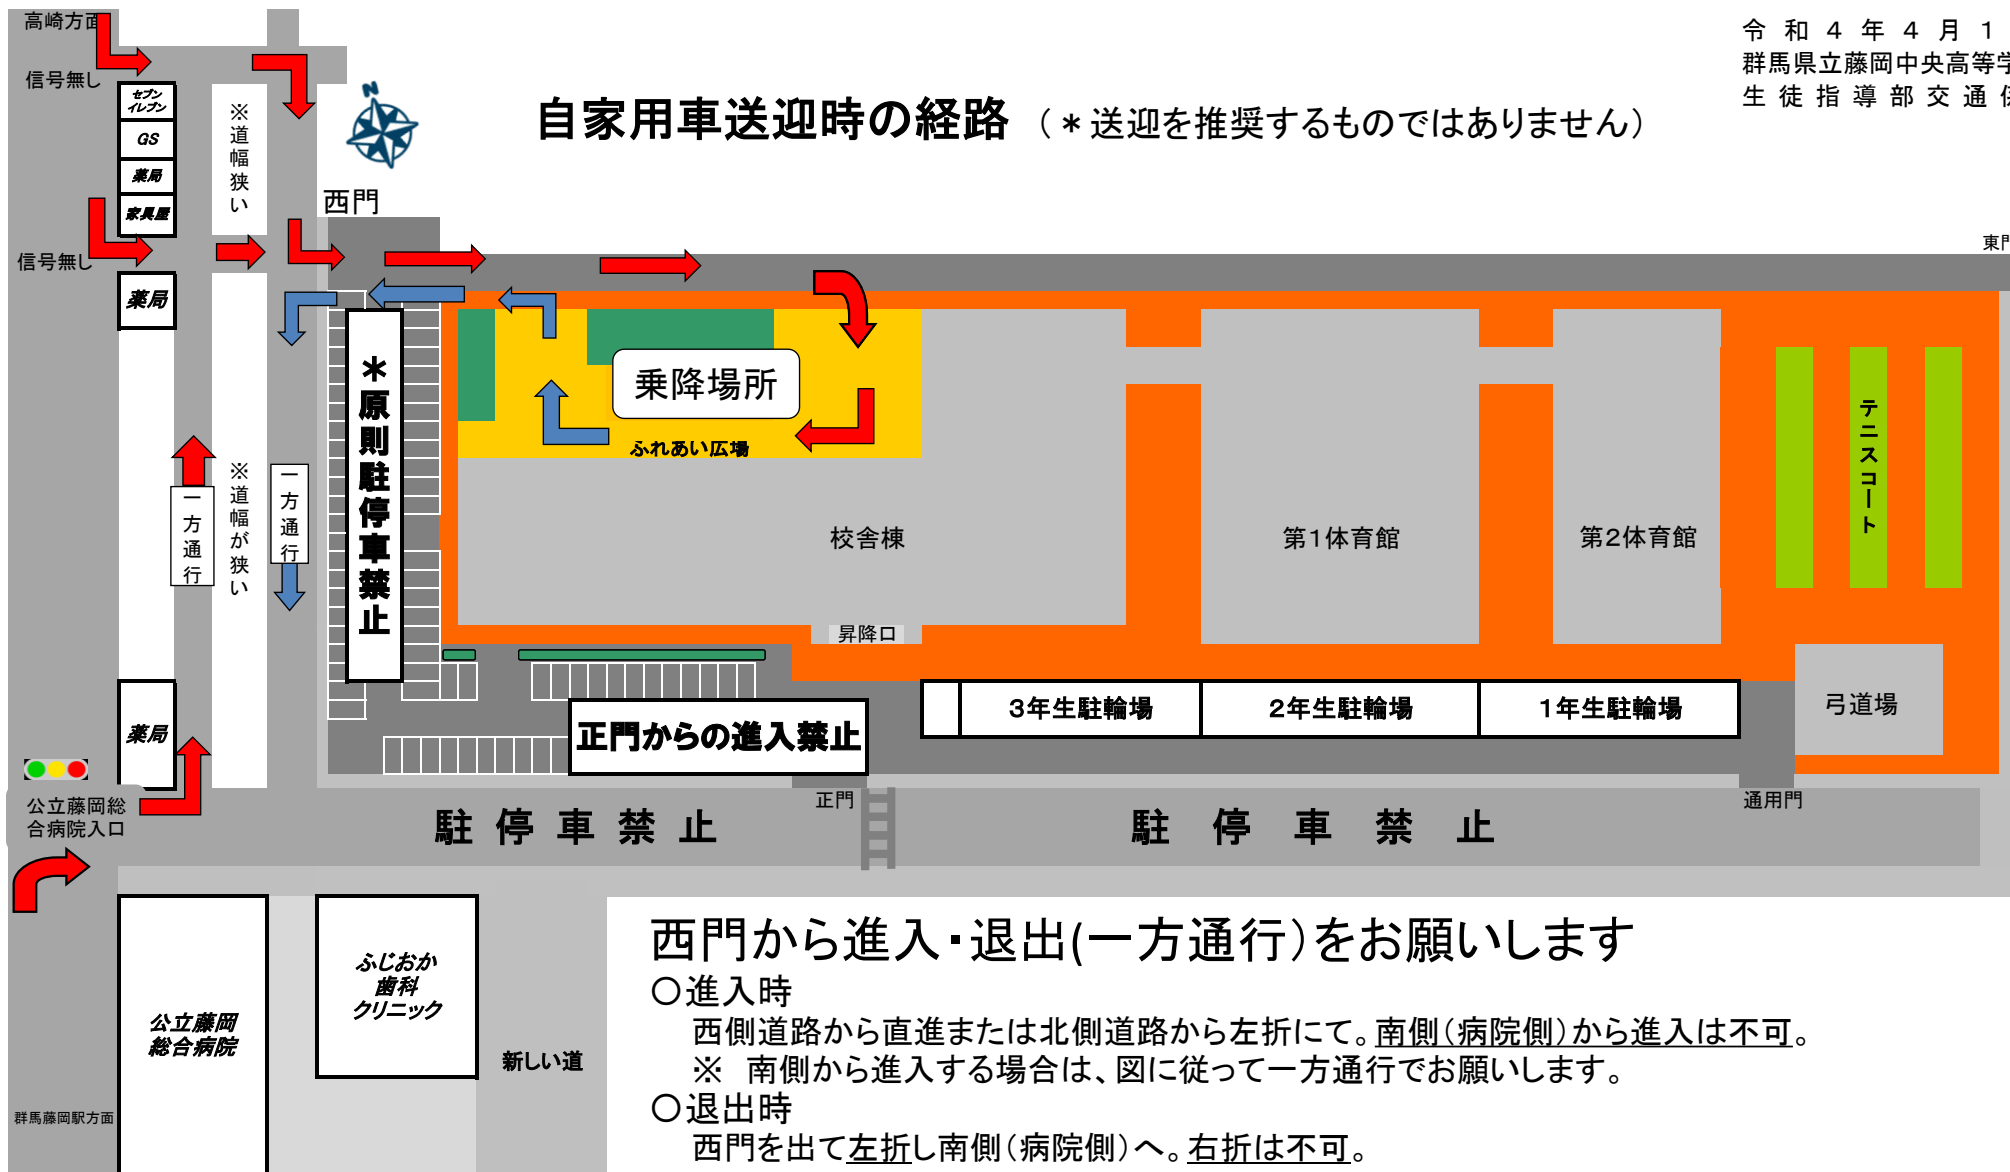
令 和 4 年 4 月 1
群馬県立藤岡中央高等学
生 徒 指 導 部 交 通 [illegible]

自家用車送迎時の経路（＊送迎を推奨するものではありません）

高崎方面
信号無し
セブンイレブン
GS
薬局
家具屋
信号無し
薬局
※道幅狭い
西門
東門
＊原則駐停車禁止
乗降場所
ふれあい広場
一方通行
※道幅が狭い
一方通行
校舎棟
第1体育館
第2体育館
テニスコート
昇降口
3年生駐輪場
2年生駐輪場
1年生駐輪場
弓道場
薬局
正門からの進入禁止
公立藤岡総合病院入口
正門
通用門
駐 停 車 禁 止
駐 停 車 禁 止
公立藤岡総合病院
ふじおか歯科クリニック
新しい道
群馬藤岡駅方面

西門から進入・退出(一方通行)をお願いします
○進入時
西側道路から直進または北側道路から左折にて。南側(病院側)から進入は不可。
※ 南側から進入する場合は、図に従って一方通行でお願いします。
○退出時
西門を出て左折し南側(病院側)へ。右折は不可。